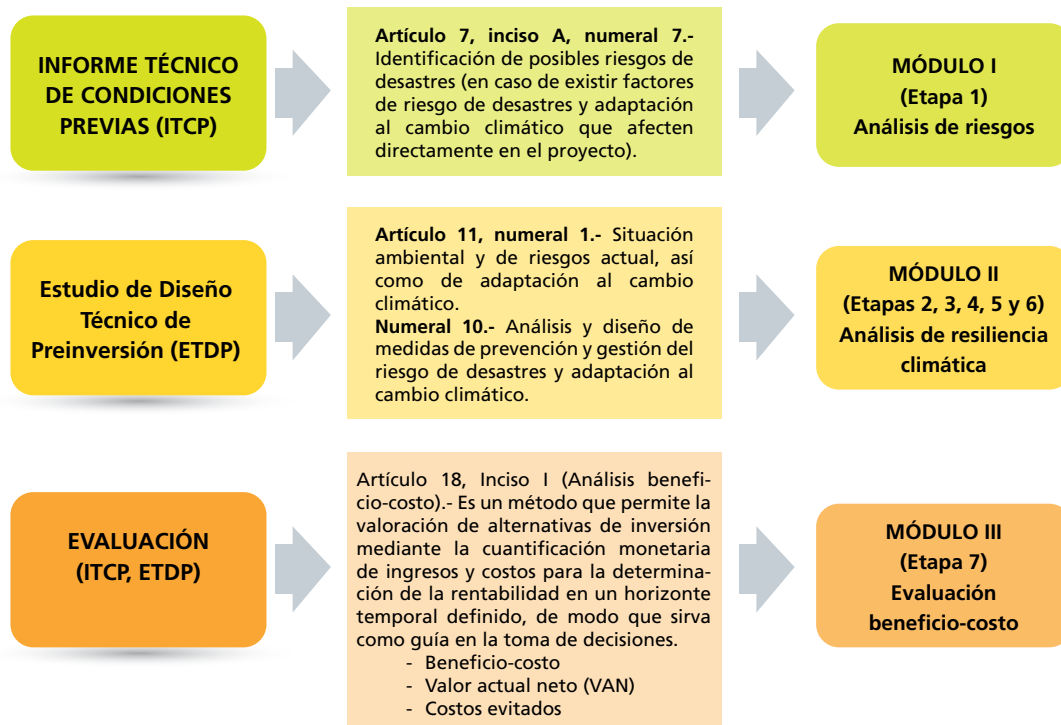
INFORME TÉCNICO DE CONDICIONES PREVIAS (ITCP)

Artículo 7, inciso A, numeral 7.- Identificación de posibles riesgos de desastres (en caso de existir factores de riesgo de desastres y adaptación al cambio climático que afecten directamente en el proyecto).

MÓDULO I
(Etapa 1)
Análisis de riesgos

Estudio de Diseño Técnico de Preinversión (ETDP)

Artículo 11, numeral 1.- Situación ambiental y de riesgos actual, así como de adaptación al cambio climático.
Numeral 10.- Análisis y diseño de medidas de prevención y gestión del riesgo de desastres y adaptación al cambio climático.

MÓDULO II
(Etapas 2, 3, 4, 5 y 6)
Análisis de resiliencia climática

EVALUACIÓN
(ITCP, ETDP)

Artículo 18, Inciso I (Análisis beneficio-costo).- Es un método que permite la valoración de alternativas de inversión mediante la cuantificación monetaria de ingresos y costos para la determinación de la rentabilidad en un horizonte temporal definido, de modo que sirva como guía en la toma de decisiones.
- Beneficio-costo
- Valor actual neto (VAN)
- Costos evitados

MÓDULO III
(Etapa 7)
Evaluación beneficio-costo